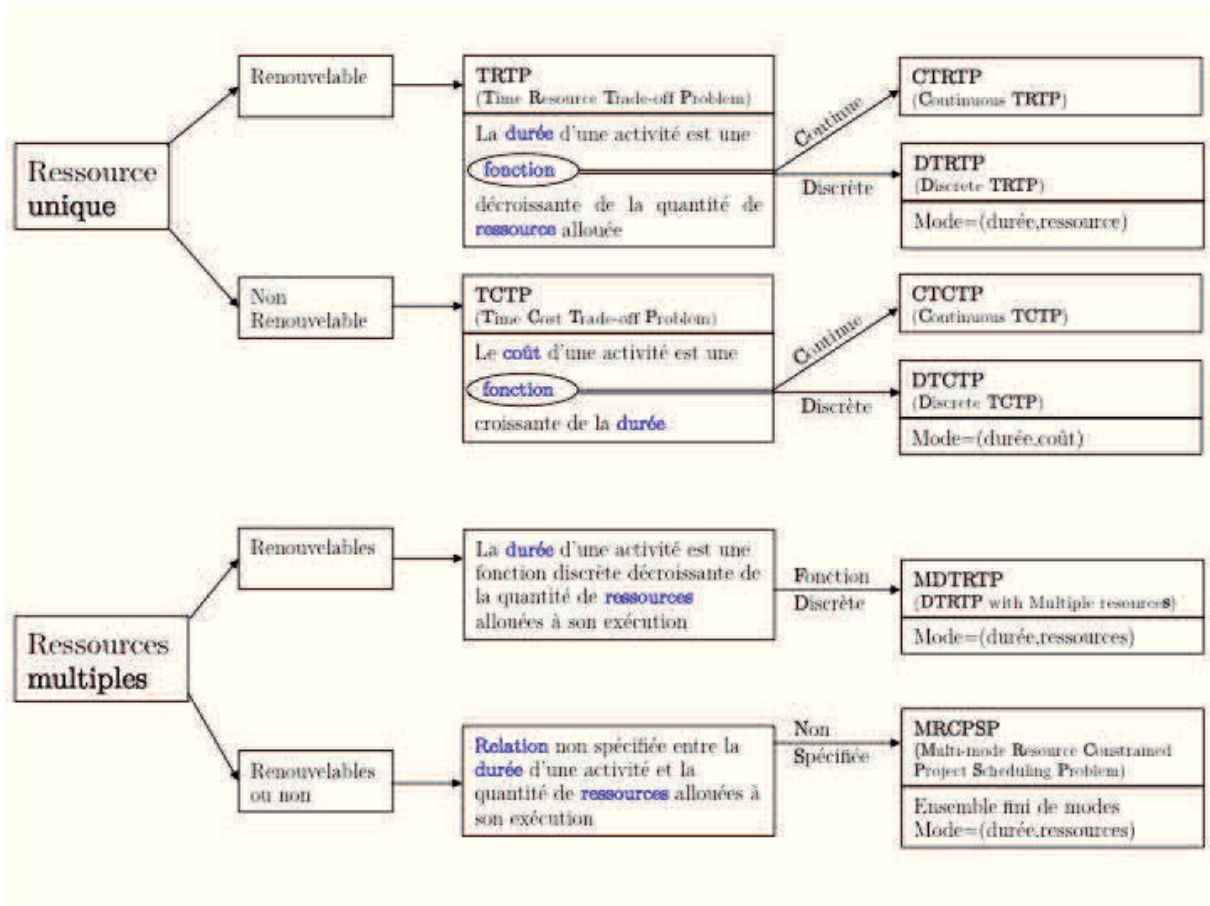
Ressource unique

Renouvelable

TRTP
(Time Resource Trade-off Problem)

La durée d'une activité est une fonction décroissante de la quantité de ressource allouée

Continue

CTRTP
(Continuous TRTP)

Discrète

DTRTP
(Discrete TRTP)

Mode=(durée,ressource)

Non Renouvelable

TCTP
(Time Cost Trade-off Problem)

Le coût d'une activité est une fonction croissante de la durée

Continue

CTCTP
(Continuous TCTP)

Discrète

DTCTP
(Discrete TCTP)

Mode=(durée,coût)

Ressources multiples

Renouvelables

La durée d'une activité est une fonction discrète décroissante de la quantité de ressources allouées à son exécution

Fonction Discrète

MDTRTP
(DTRTP with Multiple resources)

Mode=(durée,ressources)

Renouvelables ou non

Relation non spécifiée entre la durée d'une activité et la quantité de ressources allouées à son exécution

Non Spécifiée

MRCPSP
(Multi-mode Resource Constrained Project Scheduling Problem)

Ensemble fini de modes
Mode=(durée,ressources)